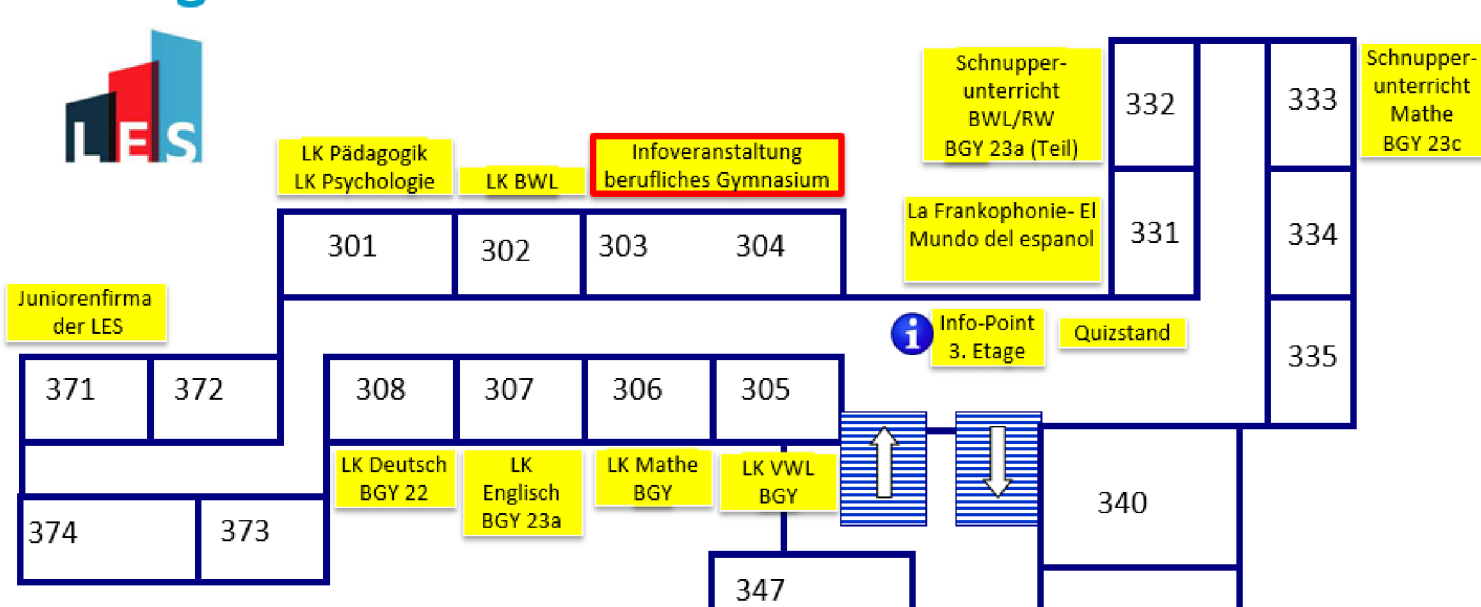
LES

LK Pädagogik
LK Psychologie

LK BWL

Infoveranstaltung
berufliches Gymnasium

Schnupper-
unterricht
BWL/RW
BGY 23a (Teil)

332

333

Schnupper-
unterricht
Mathe
BGY 23c

301

302

303

304

La Frankophonie- El
Mundo del espanol

331

334

Juniorenfirma
der LES

Info-Point
3. Etage

Quizstand

335

371

372

308

307

306

305

LK Deutsch
BGY 22

LK
Englisch
BGY 23a

LK Mathe
BGY

LK VWL
BGY

340

374

373

347